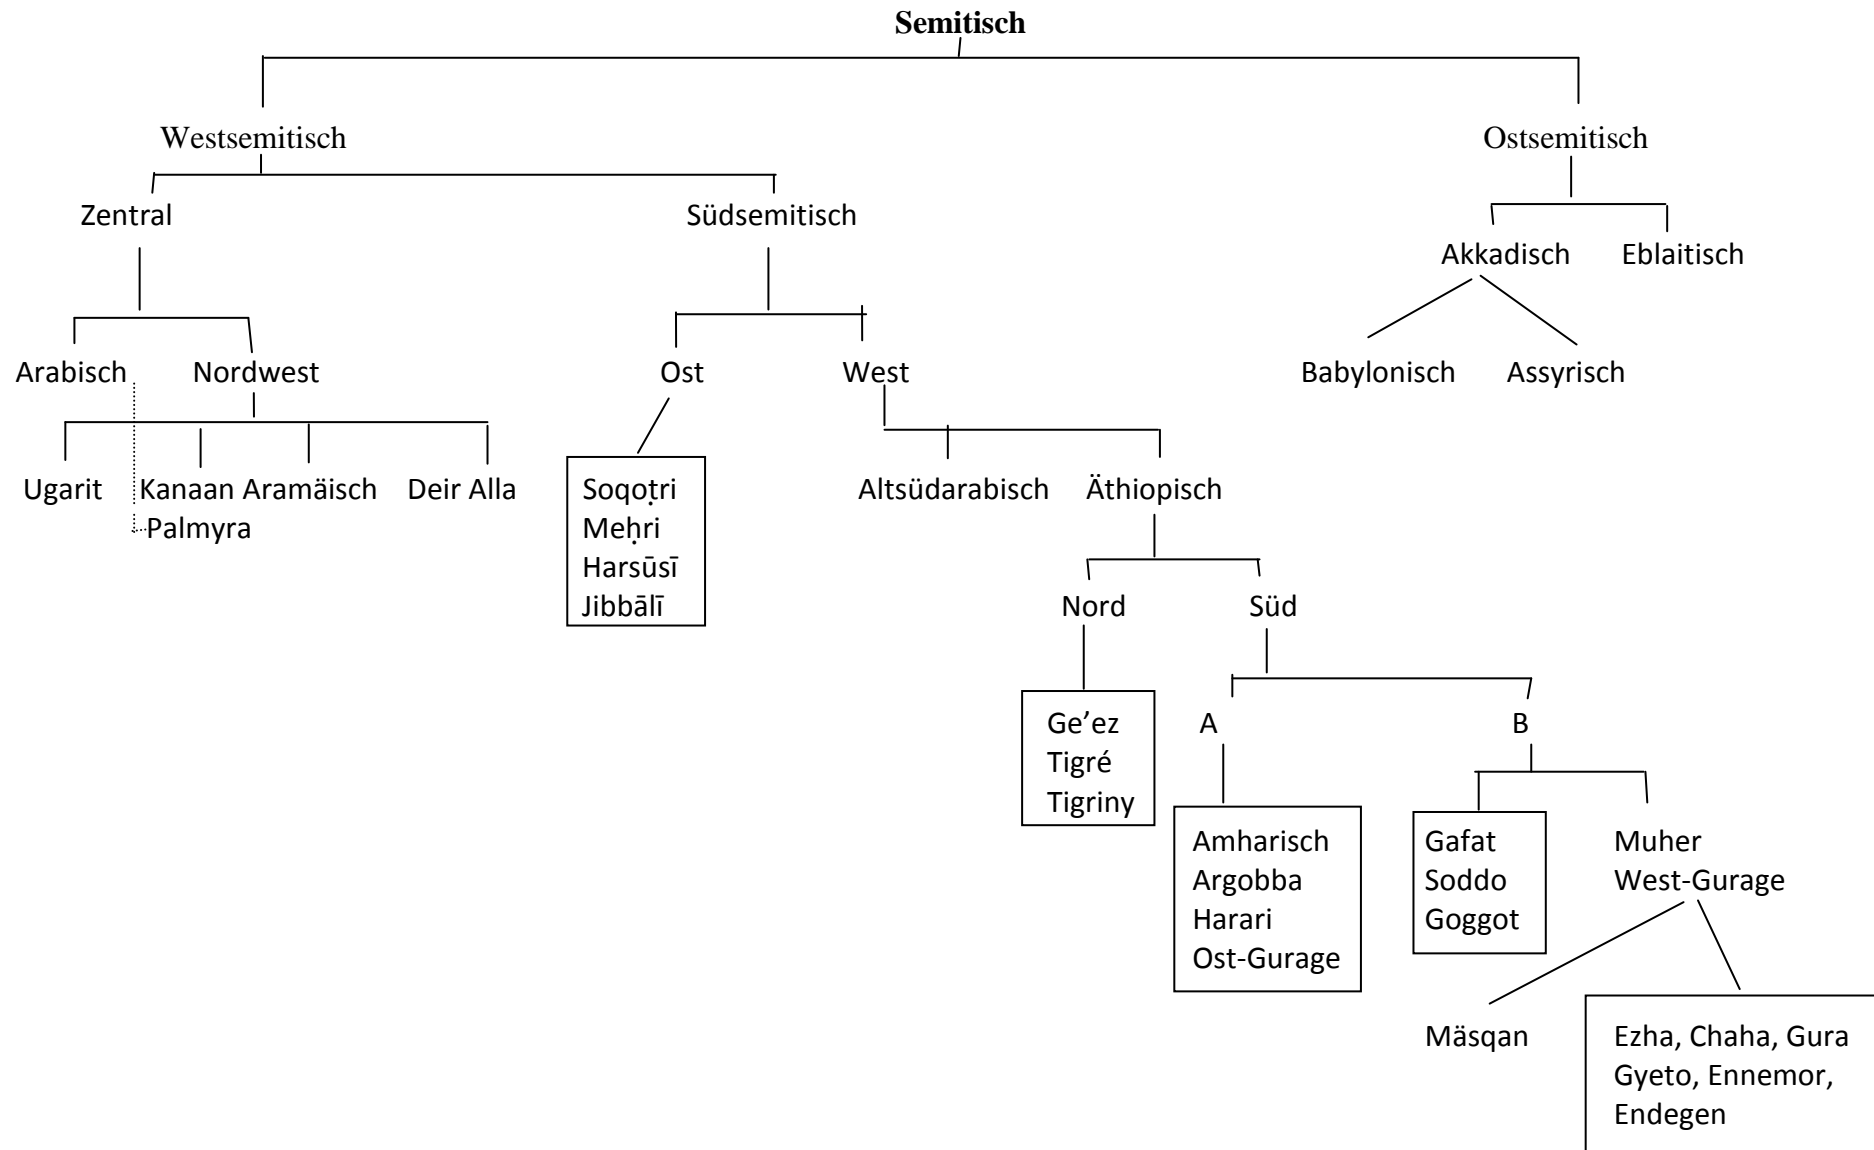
Semitisch

Westsemitisch

Ostsemitisch

Zentral

Südsemitisch

Akkadisch

Eblaitisch

Arabisch

Nordwest

Ost

West

Babylonisch

Assyrisch

Ugarit

Kanaan

Aramäisch

Deir Alla

Palmyra

Soqoṭri
Meḥri
Harsūsī
Jibbālī

Altsüdarabisch

Äthiopisch

Nord

Süd

Ge’ez
Tigré
Tigriny

A

B

Amharisch
Argobba
Harari
Ost-Gurage

Gafat
Soddo
Goggot

Muher
West-Gurage

Mäsqan

Ezha, Chaha, Gura
Gyeto, Ennemor,
Endegen